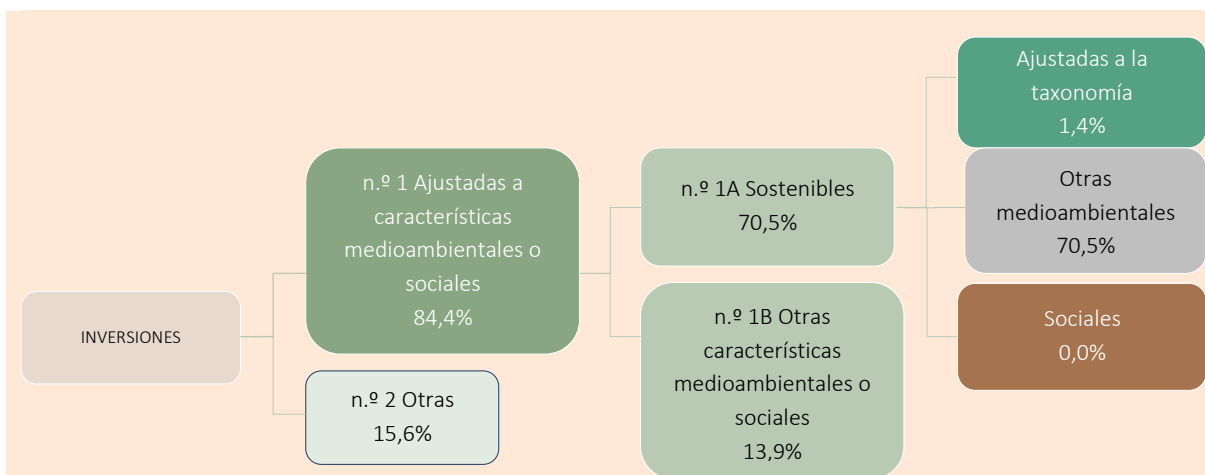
INVERSIONES

n.º 1 Ajustadas a características medioambientales o sociales
84,4%

n.º 2 Otras
15,6%

n.º 1A Sostenibles
70,5%

n.º 1B Otras características medioambientales o sociales
13,9%

Ajustadas a la taxonomía
1,4%

Otras medioambientales
70,5%

Sociales
0,0%